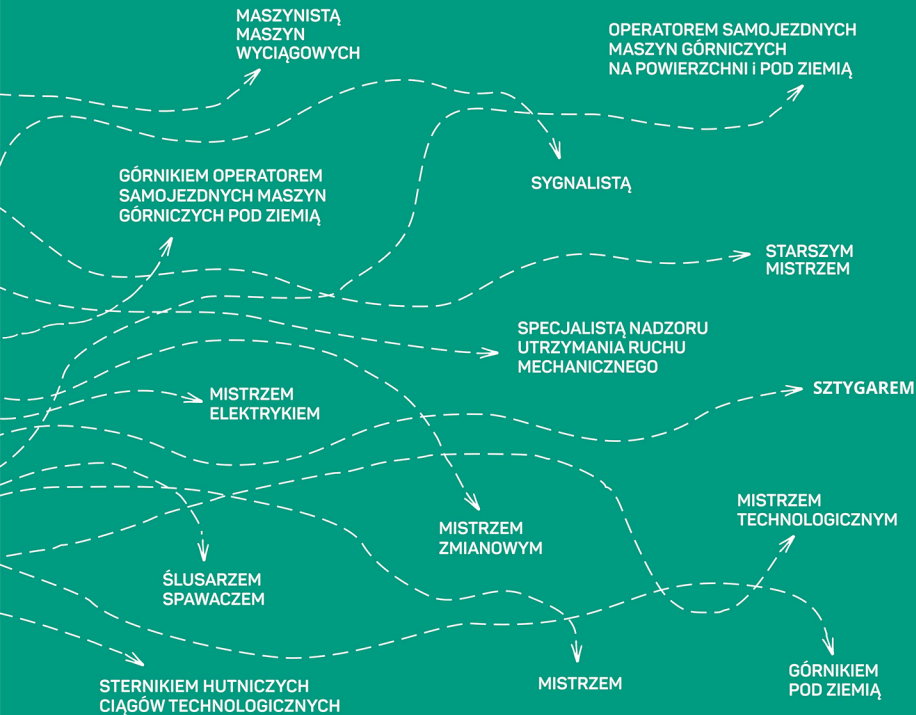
MASZYNISTĄ MASZYN WYCIĄGOWYCH

OPERATOREM SAMOJEZDNYCH MASZYN GÓRNICZYCH NA POWIERZCHNI i POD ZIEMIĄ

GÓRNIKIEM OPERATOREM SAMOJEZDNYCH MASZYN GÓRNICZYCH POD ZIEMIĄ

SYGNALISTĄ

STARSZYM MISTRZEM

SPECJALISTĄ NADZORU UTRZYMANIA RUCHU MECHANICZNEGO

MISTRZEM ELEKTRYKIEM

SZTYGAREM

MISTRZEM TECHNOLOGICZNYM

MISTRZEM ZMIANOWYM

ŚLUSARZEM SPAWACZEM

STERNIKIEM HUTNICZYCH CIĄGÓW TECHNOLOGICZNYCH

MISTRZEM

GÓRNIKIEM POD ZIEMIĄ